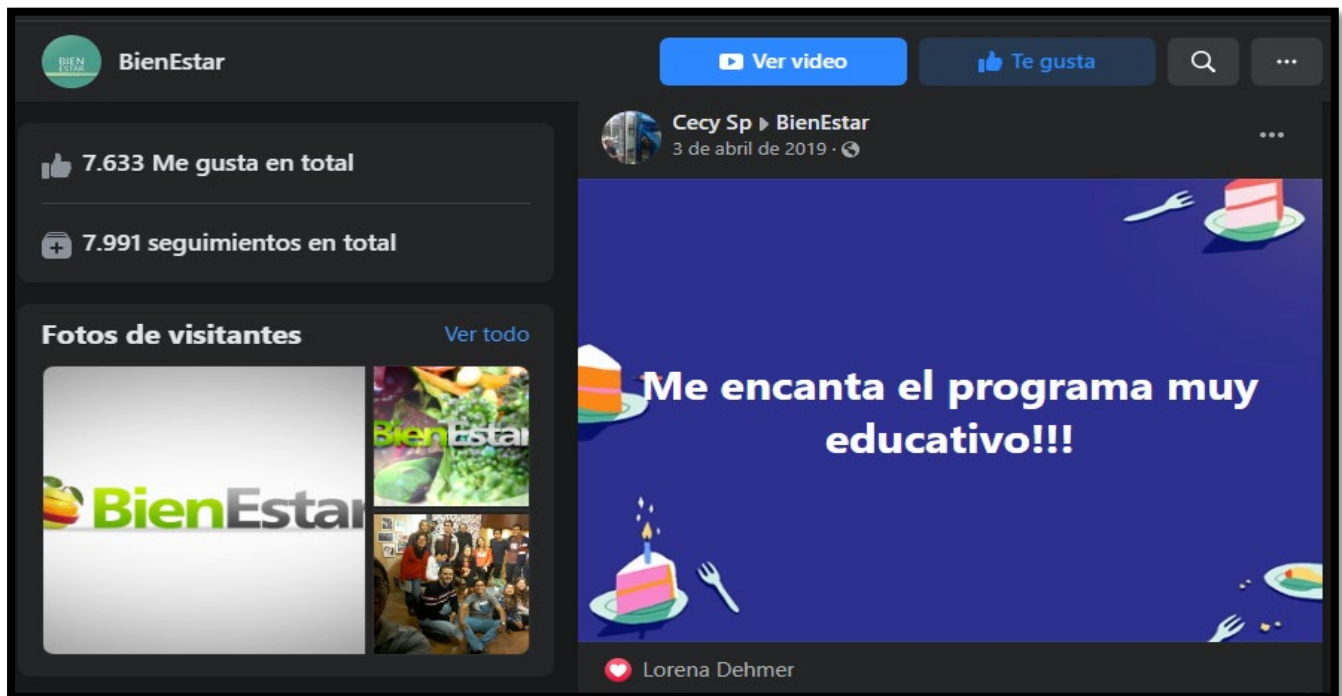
BIEN ESTAR

BienEstar

Ver video

Te gusta

...

7.633 Me gusta en total

7.991 seguimientos en total

Fotos de visitantes

Ver todo

BienEstar

BienEstar

Cecy Sp ▶ BienEstar
3 de abril de 2019 ·

...

Me encanta el programa muy educativo!!!

Lorena Dehmer